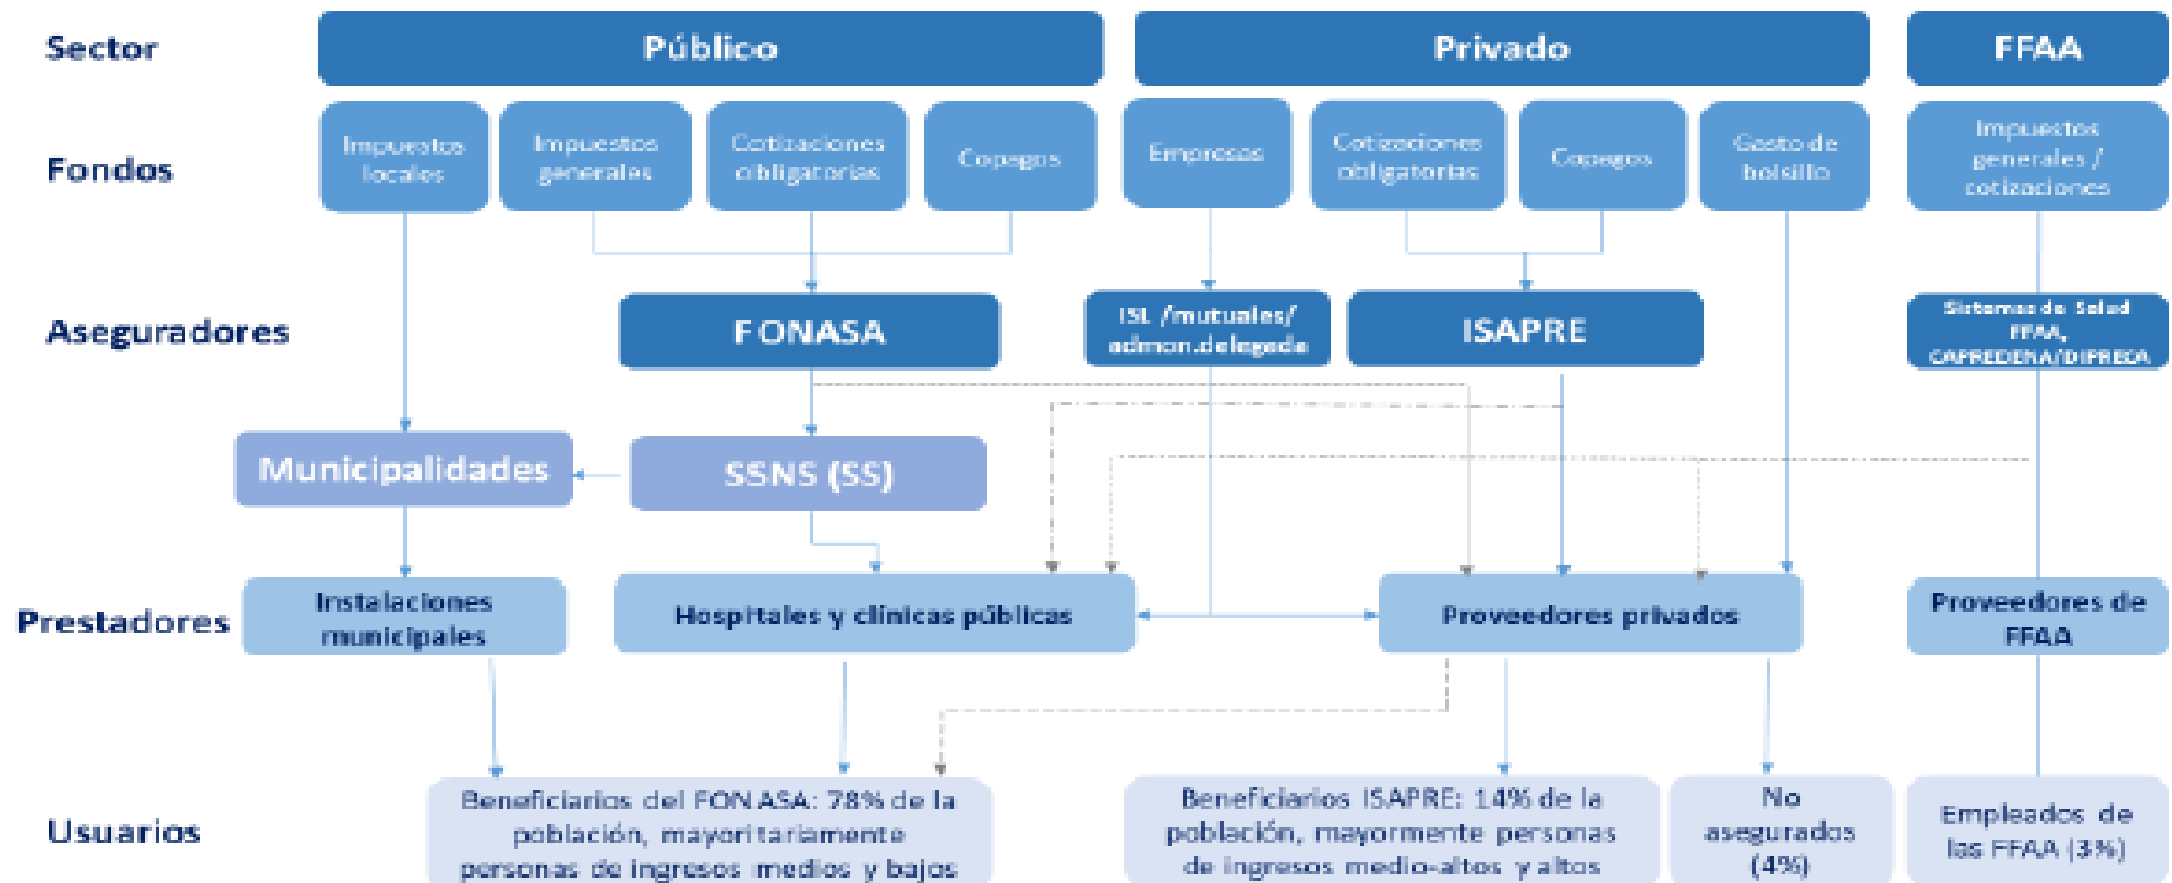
Sector

Público

Privado

FFAA

Fondos

Impuestos locales

Impuestos generales

Cotizaciones obligatorias

Copagos

Empresas

Cotizaciones obligatorias

Copagos

Gasto de bolsillo

Impuestos generales / cotizaciones

Aseguradores

FONASA

ISL /mutuales/ admon.delegada

ISAPRE

Sistemas de Salud FFAA, CAPREDENA/DIPRECA

Municipalidades

SSNS (SS)

Prestadores

Instalaciones municipales

Hospitales y clínicas públicas

Proveedores privados

Proveedores de FFAA

Usuarios

Beneficiarios del FONASA: 78% de la población, mayoritariamente personas de ingresos medios y bajos

Beneficiarios ISAPRE: 14% de la población, mayormente personas de ingresos medio-altos y altos

No asegurados (4%)

Empleados de las FFAA (3%)